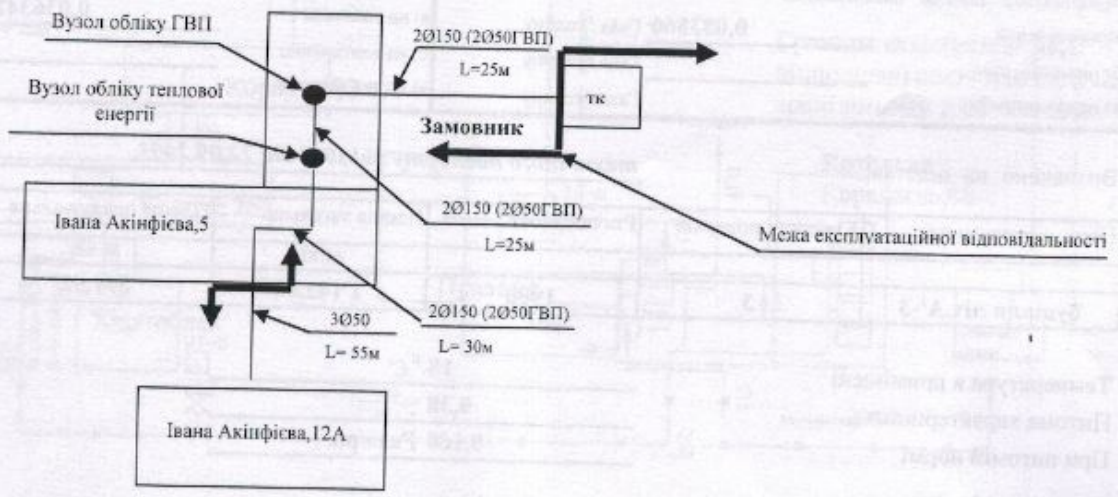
Вузол обліку ГВП

Вузол обліку теплової енергії

2Ø150 (2Ø50ГВП)
L=25м

тк

Замовник

Івана Акінфієва,5

2Ø150 (2Ø50ГВП)
L=25м

Межа експлуатаційної відповідальності

3Ø50
L= 55м

2Ø150 (2Ø50ГВП)
L= 30м

Івана Акінфієва,12А